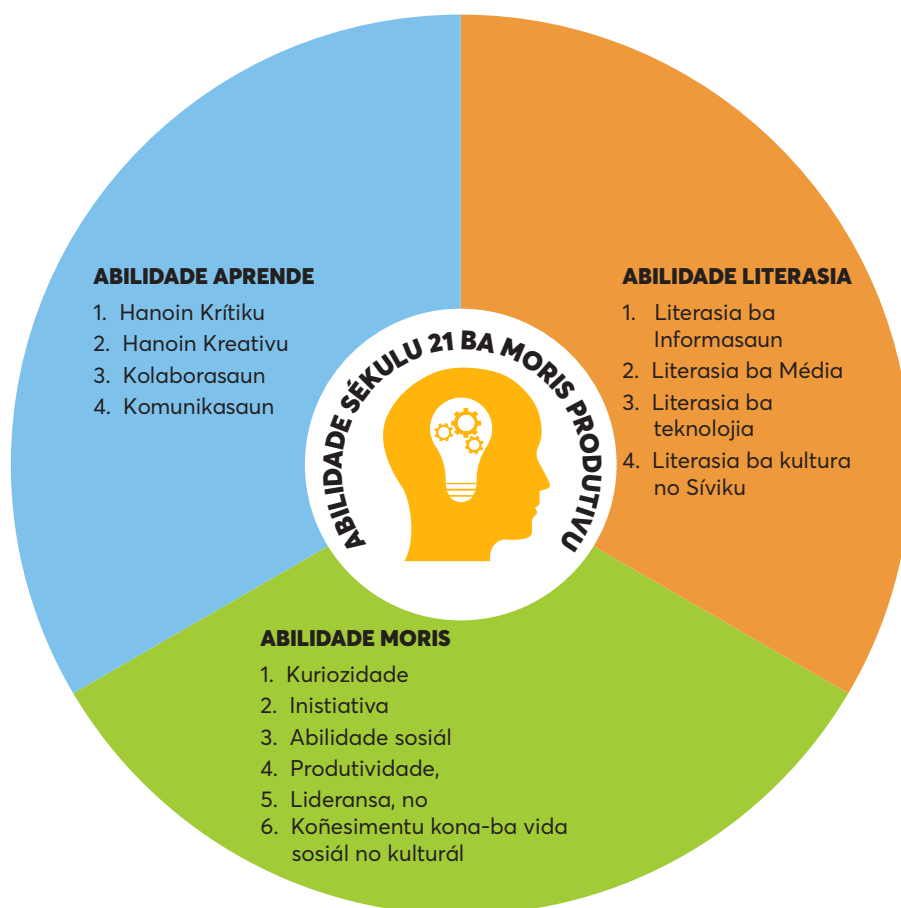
ABILIDADE SÉKULU 21 BA MORIS PRODUTIVU

ABILIDADE APRENDE
1. Hanoin Krítiku
2. Hanoin Kreativu
3. Kolaborasaun
4. Komunikasaun

ABILIDADE LITERASIA
1. Literasia ba Informasaun
2. Literasia ba Média
3. Literasia ba teknolojia
4. Literasia ba kultura no Síviku

ABILIDADE MORIS
1. Kuriozidade
2. Inistiativa
3. Abilidade sosiál
4. Produtividade,
5. Lideransa, no
6. Koñesimentu kona-ba vida sosiál no kulturál